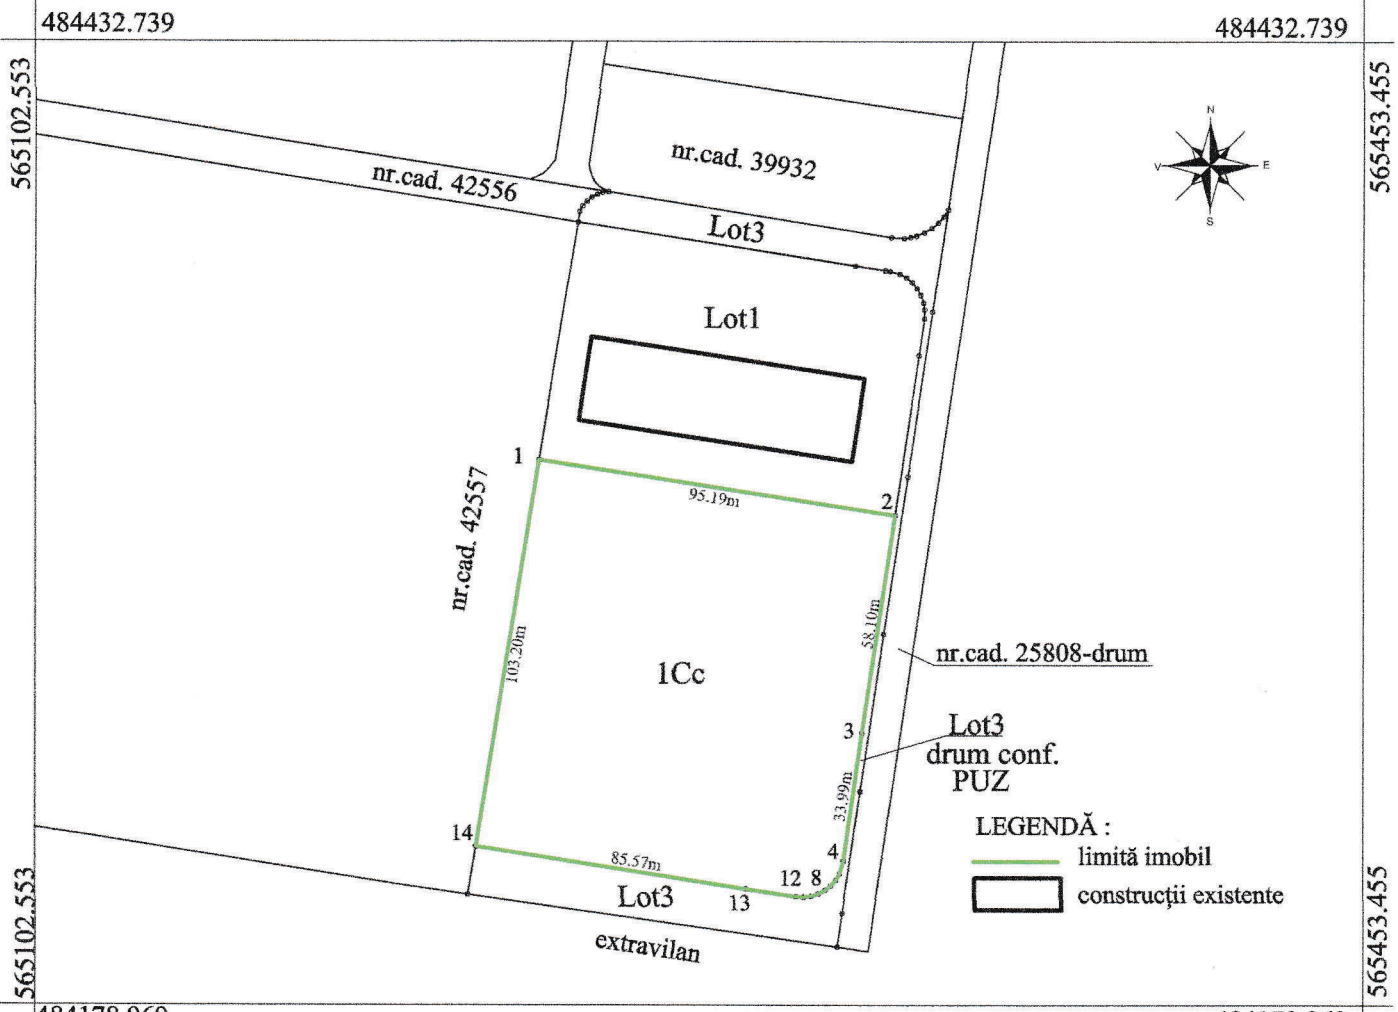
484432.739

484432.739

565102.553

565453.455

N
V
E
S

nr.cad. 39932

nr.cad. 42556

Lot3

Lot1

1

2

95.19m

nr.cad. 42557

58.10m

nr.cad. 25808-drum

103.20m

1Cc

3

Lot3
drum conf.
PUZ

33.99m

LEGENDĂ :

14

4

limită imobil

85.57m

12

8

Lot3

13

construcţii existente

extravilan

565102.553

565453.455

484178.960

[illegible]